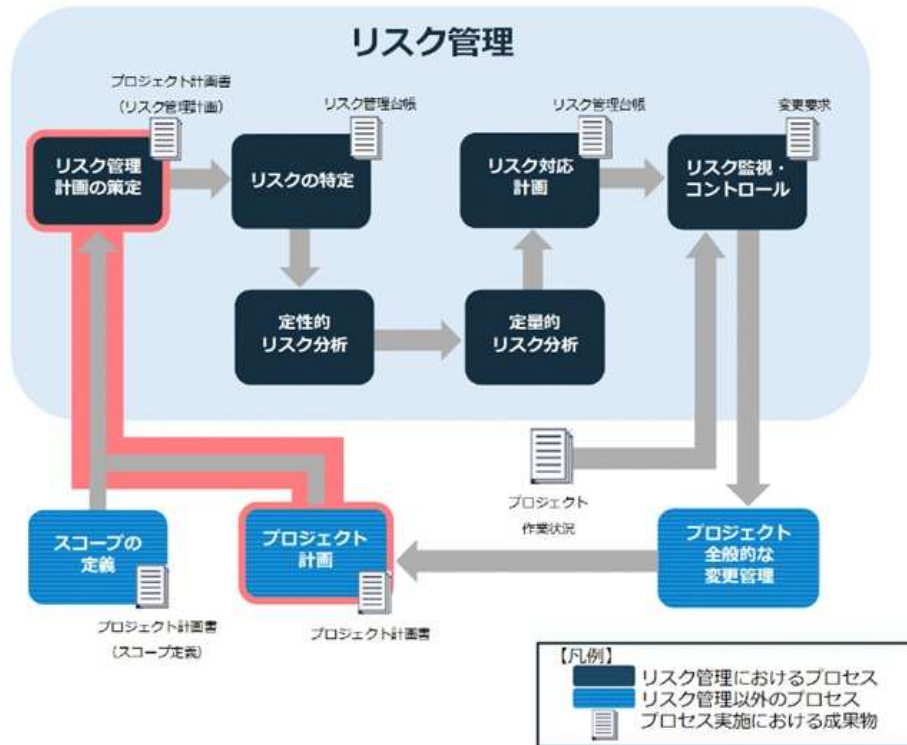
リスク管理

プロジェクト計画書
(リスク管理計画)

リスク管理計画の策定

リスク管理台帳

リスクの特定

リスク管理台帳

リスク対応計画

変更要求

リスク監視・コントロール

定性的リスク分析

定量的リスク分析

プロジェクト作業状況

スコープの定義

プロジェクト計画書
(スコープ定義)

プロジェクト計画

プロジェクト計画書

プロジェクト全般的な変更管理

【凡例】
リスク管理におけるプロセス
リスク管理以外のプロセス
プロセス実施における成果物